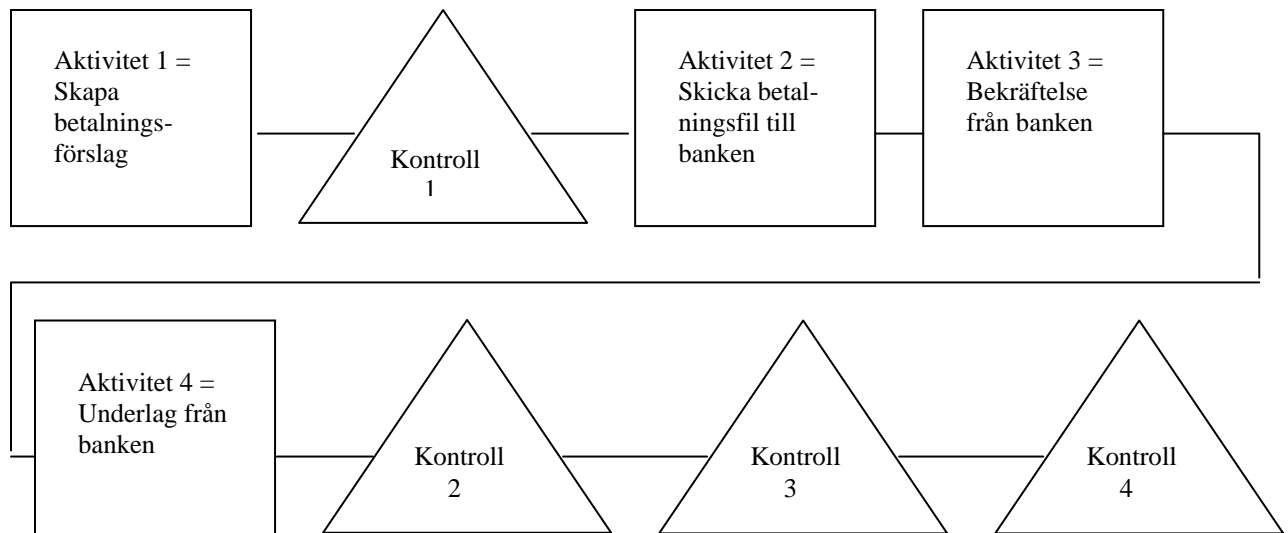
Aktivitet 1 = Skapa betalningsförslag

Kontroll 1

Aktivitet 2 = Skicka betalningsfil till banken

Aktivitet 3 = Bekräftelse från banken

Aktivitet 4 = Underlag från banken

Kontroll 2

Kontroll 3

Kontroll 4